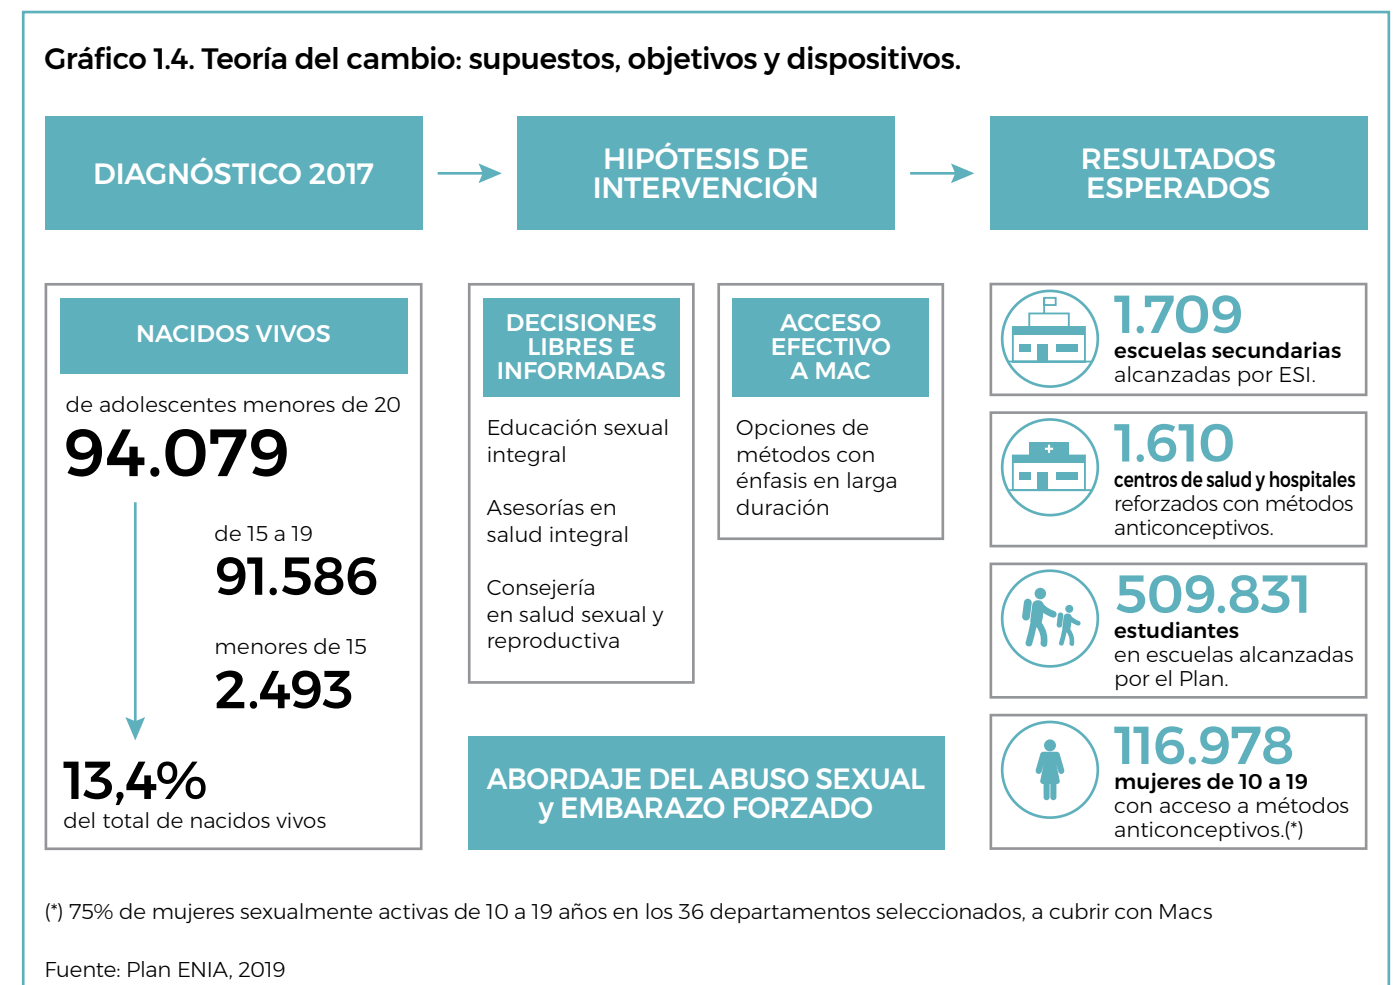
Gráfico 1.4. Teoría del cambio: supuestos, objetivos y dispositivos.

DIAGNÓSTICO 2017

HIPÓTESIS DE INTERVENCIÓN

RESULTADOS ESPERADOS

NACIDOS VIVOS

de adolescentes menores de 20

94.079

de 15 a 19

91.586

menores de 15

2.493

13,4%

del total de nacidos vivos

DECISIONES LIBRES E INFORMADAS

Educación sexual integral

Asesorías en salud integral

Consejería en salud sexual y reproductiva

ACCESO EFECTIVO A MAC

Opciones de métodos con énfasis en larga duración

ABORDAJE DEL ABUSO SEXUAL y EMBARAZO FORZADO

1.709

escuelas secundarias alcanzadas por ESI.

1.610

centros de salud y hospitales reforzados con métodos anticonceptivos.

509.831

estudiantes en escuelas alcanzadas por el Plan.

116.978

mujeres de 10 a 19 con acceso a métodos anticonceptivos.(*)

(*) 75% de mujeres sexualmente activas de 10 a 19 años en los 36 departamentos seleccionados, a cubrir con Macs

Fuente: Plan ENIA, 2019